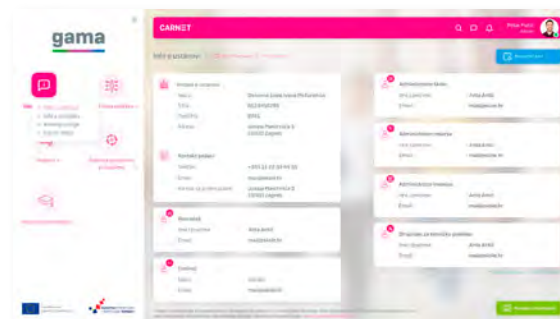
gama

CARNET

Info o ustanovi

Osnovni podaci
Naziv: Osnovna škola Ivana Mažuranića
OIB:
Oznaka:
Adresa:

Kontakt podaci
Telefon:
Email:

Ravnatelj
Ime i prezime: Ante Antić
Email:

Tajnik
Email:

Administrator imenika
Ime i prezime: Ante Antić
Email:

Administrator resursa
Ime i prezime:
Email:

Administrator imenika
Ime i prezime: Ante Antić
Email:

Ime i prezime: Ante Antić
Email:

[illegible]